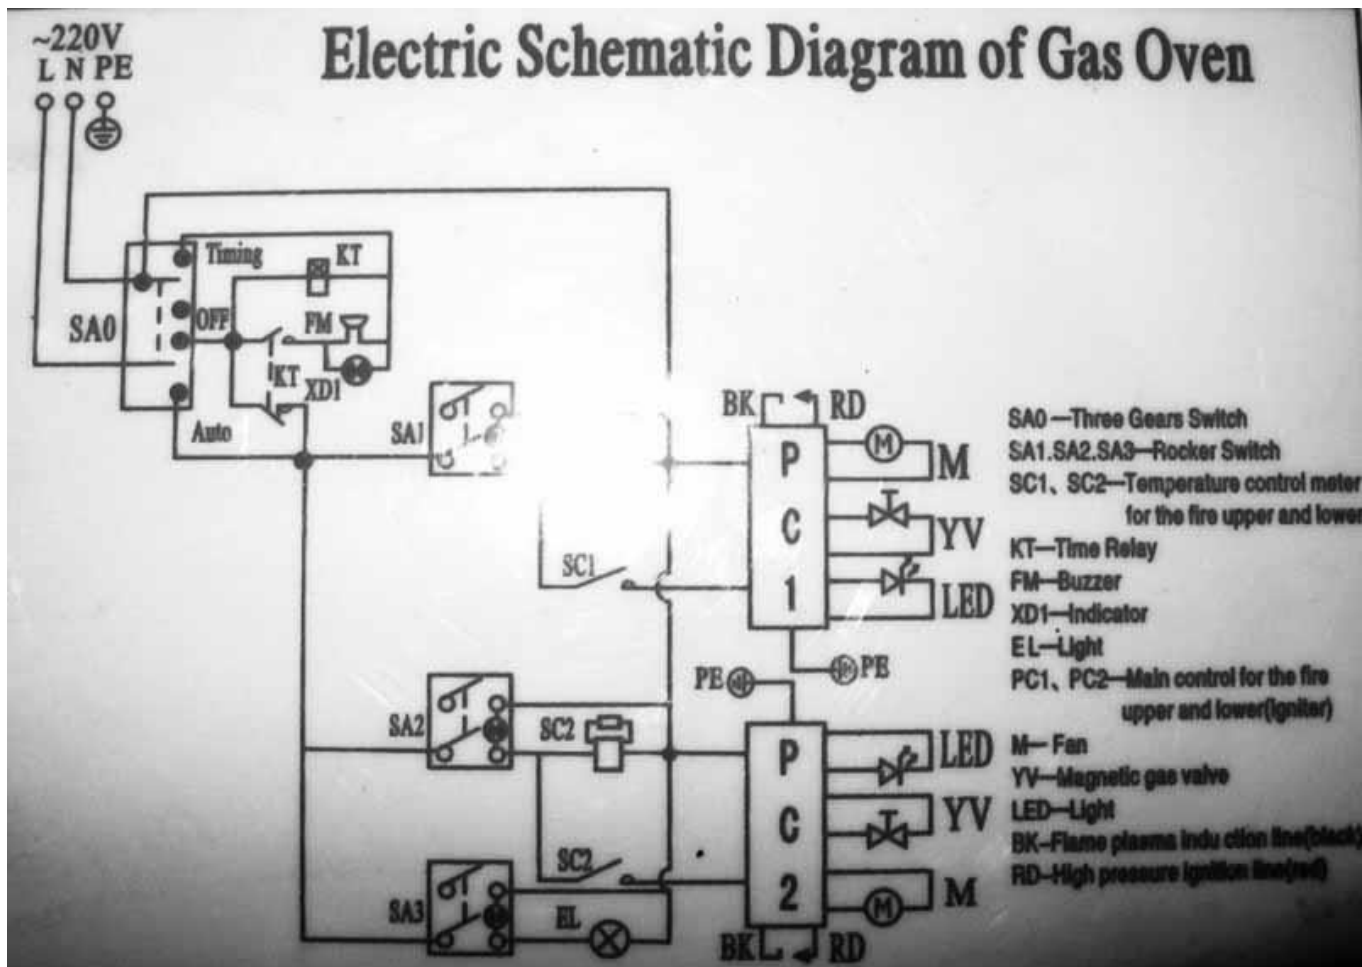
~220V
L N PE

Electric Schematic Diagram of Gas Oven

Timing
KT
SA0
OFF
FM
KT
XD1
Auto
SA1
BK
RD
P
C
1
M
YV
LED
SC1
PE
PE
SA2
SC2
P
C
2
LED
YV
M
SC2
SA3
EL
BK
RD

SA0—Three Gears Switch
SA1.SA2.SA3—Rocker Switch
SC1、SC2—Temperature control meter for the fire upper and lower
KT—Time Relay
FM—Buzzer
XD1—Indicator
EL—Light
PC1、PC2—Main control for the fire upper and lower(igniter)
M—Fan
YV—Magnetic gas valve
LED—Light
BK—Flame plasma indu ction line(black)
RD—High pressure ignition line(red)